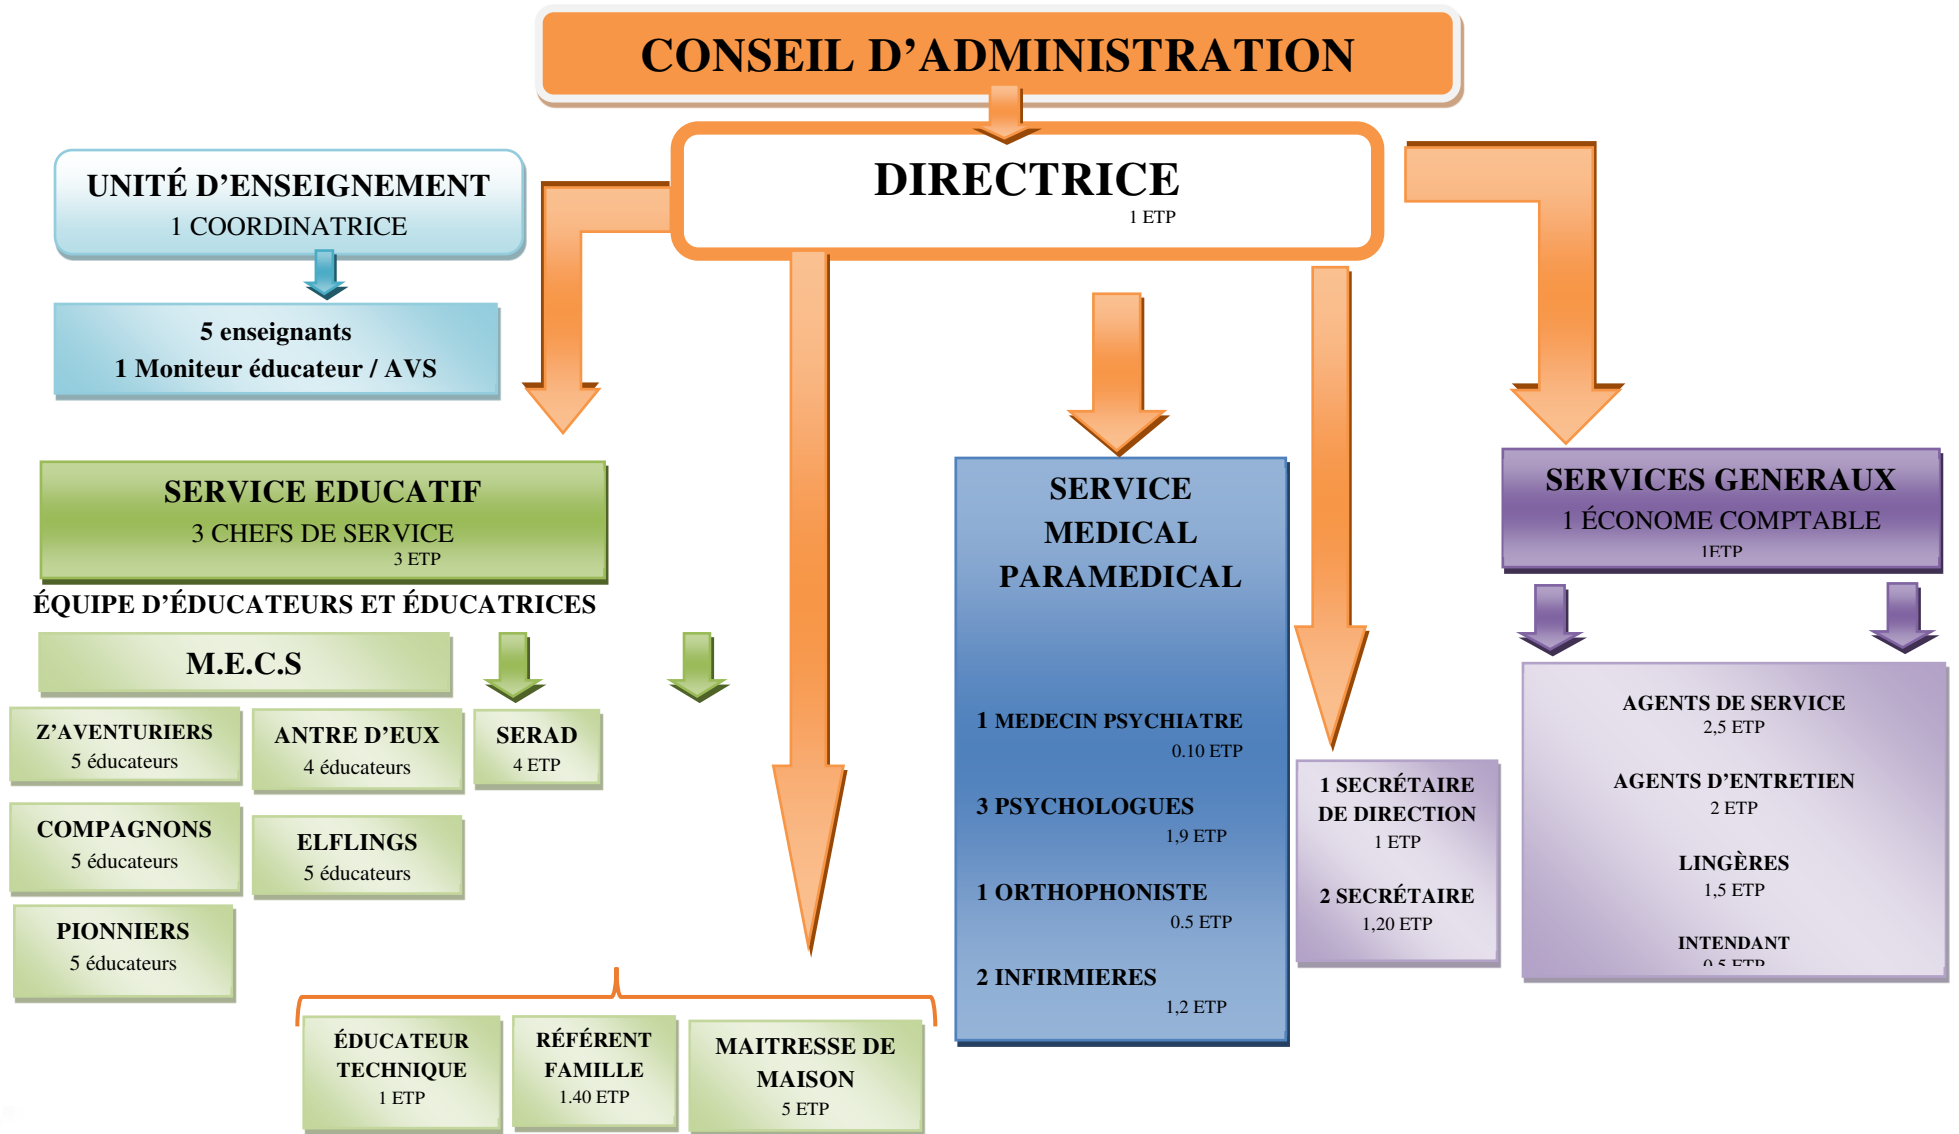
CONSEIL D'ADMINISTRATION

DIRECTRICE
1 ETP

UNITÉ D'ENSEIGNEMENT
1 COORDINATRICE

5 enseignants
1 Moniteur éducateur / AVS

SERVICE EDUCATIF
3 CHEFS DE SERVICE
3 ETP

ÉQUIPE D'ÉDUCATEURS ET ÉDUCATRICES

M.E.C.S

Z'AVENTURIERS
5 éducateurs

ANTRE D'EUX
4 éducateurs

SERAD
4 ETP

COMPAGNONS
5 éducateurs

ELFLINGS
5 éducateurs

PIONNIERS
5 éducateurs

ÉDUCATEUR TECHNIQUE
1 ETP

RÉFÉRENT FAMILLE
1.40 ETP

MAITRESSE DE MAISON
5 ETP

SERVICE MEDICAL PARAMEDICAL

1 MEDECIN PSYCHIATRE
0.10 ETP

3 PSYCHOLOGUES
1,9 ETP

1 ORTHOPHONISTE
0.5 ETP

2 INFIRMIERES
1,2 ETP

1 SECRÉTAIRE DE DIRECTION
1 ETP

2 SECRÉTAIRE
1,20 ETP

SERVICES GENERAUX
1 ÉCONOME COMPTABLE
1ETP

AGENTS DE SERVICE
2,5 ETP

AGENTS D'ENTRETIEN
2 ETP

LINGÈRES
1,5 ETP

INTENDANT
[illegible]